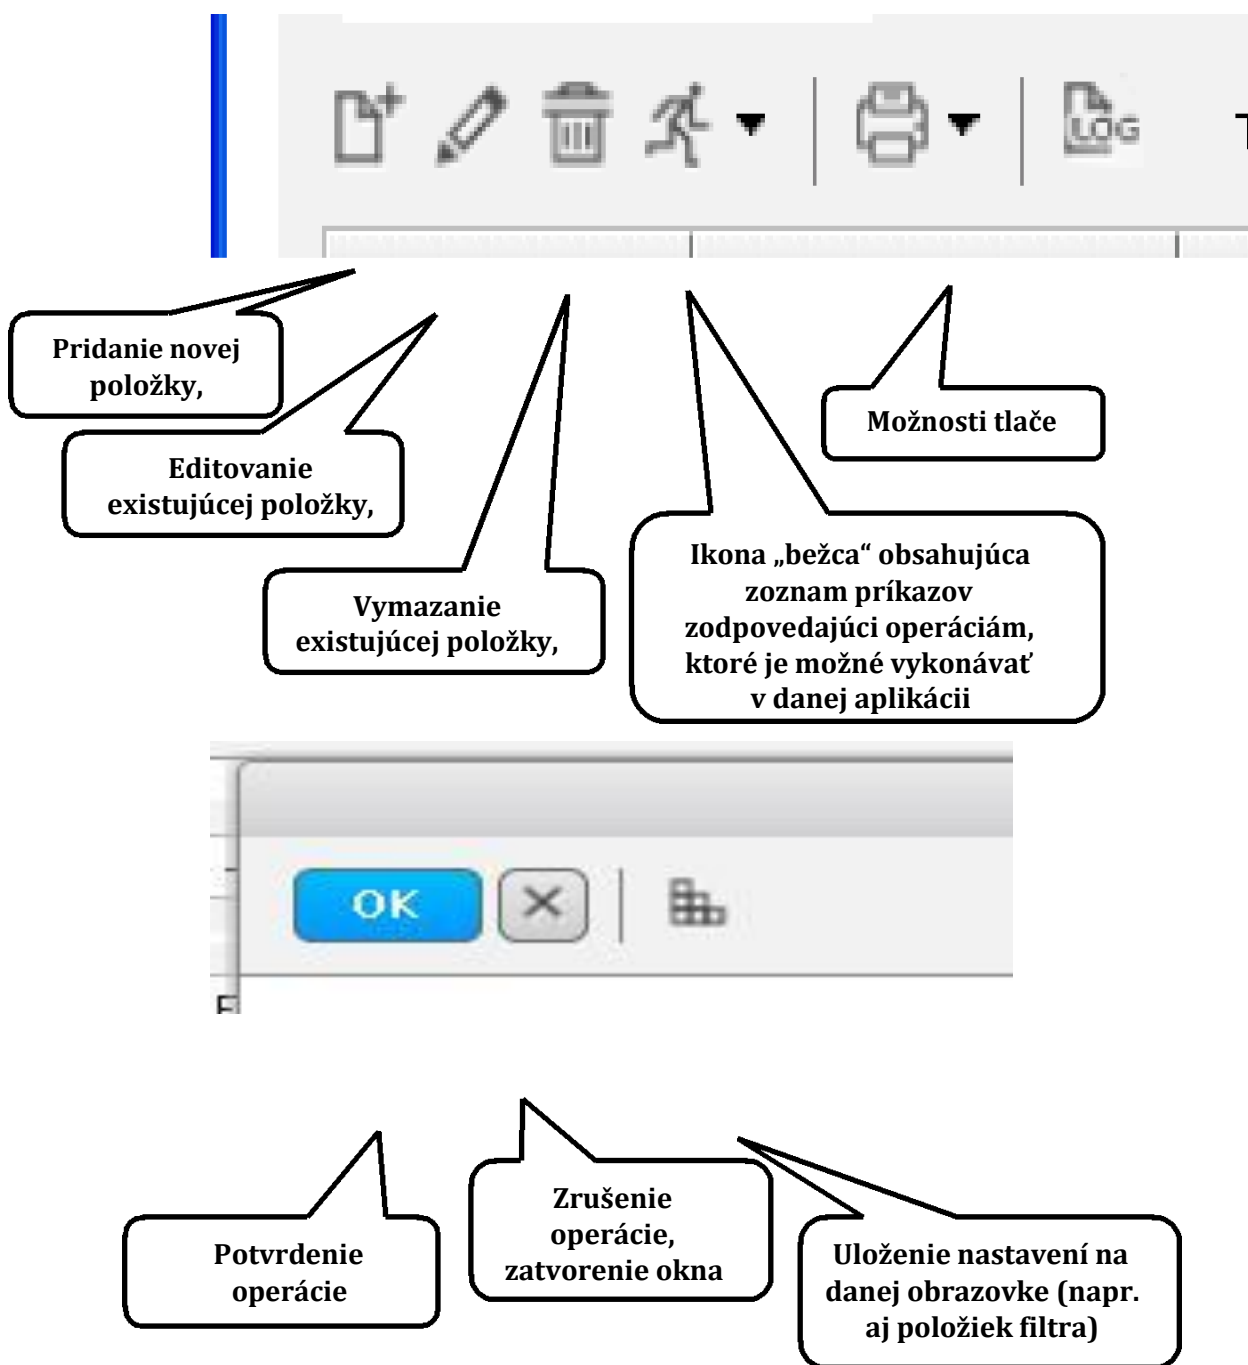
LOG

Pridanie novej položky,

Editovanie existujúcej položky,

Vymazanie existujúcej položky,

Ikona „bežca“ obsahujúca zoznam príkazov zodpovedajúci operáciám, ktoré je možné vykonávať v danej aplikácii

Možnosti tlače

OK

Potvrdenie operácie

Zrušenie operácie, zatvorenie okna

Uloženie nastavení na danej obrazovke (napr. aj položiek filtra)